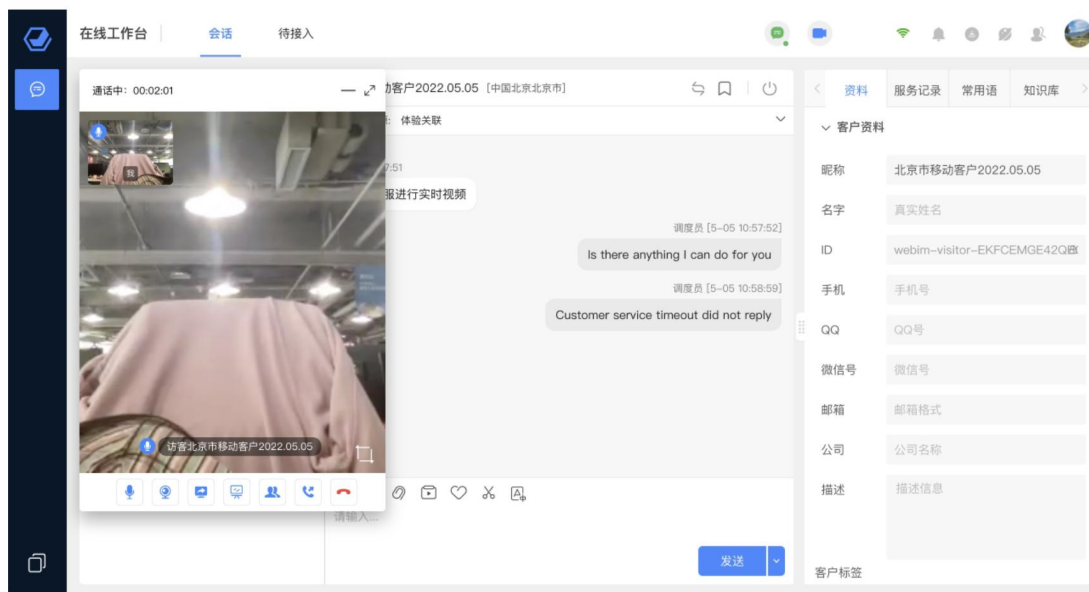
在线工作台 会话 待接入

通话中：00:02:01

我

访客北京市移动客户2022.05.05

动客户2022.05.05 [中国北京北京市]

: 体验关联

7:51

服进行实时视频

调度员 [5-05 10:57:52]

Is there anything I can do for you

调度员 [5-05 10:58:59]

Customer service timeout did not reply

请输入...

发送

资料 服务记录 常用语 知识库

客户资料

昵称 北京市移动客户2022.05.05

名字 真实姓名

ID webim-visitor-EKFCEMGE42Q

手机 手机号

QQ QQ号

微信号 微信号

邮箱 邮箱格式

公司 公司名称

描述 描述信息

客户标签